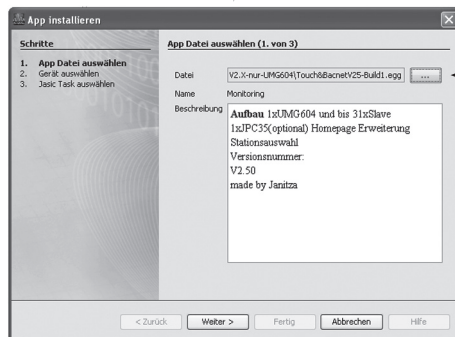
App installieren

Schritte

1. App Datei auswählen
2. Gerät auswählen
3. Jasic Task auswählen

App Datei auswählen (1. von 3)

Datei V2.X-nur-UMG604\Touch&BacnetV25-Build1.egg ...

Name Monitoring

Beschreibung **Aufbau** 1xUMG604 und bis 31xSlave 1xJPC35(optional) Homepage Erweiterung Stationsauswahl Versionsnummer: V2.50 made by Janitza

< Zurück Weiter > Fertig Abbrechen Hilfe